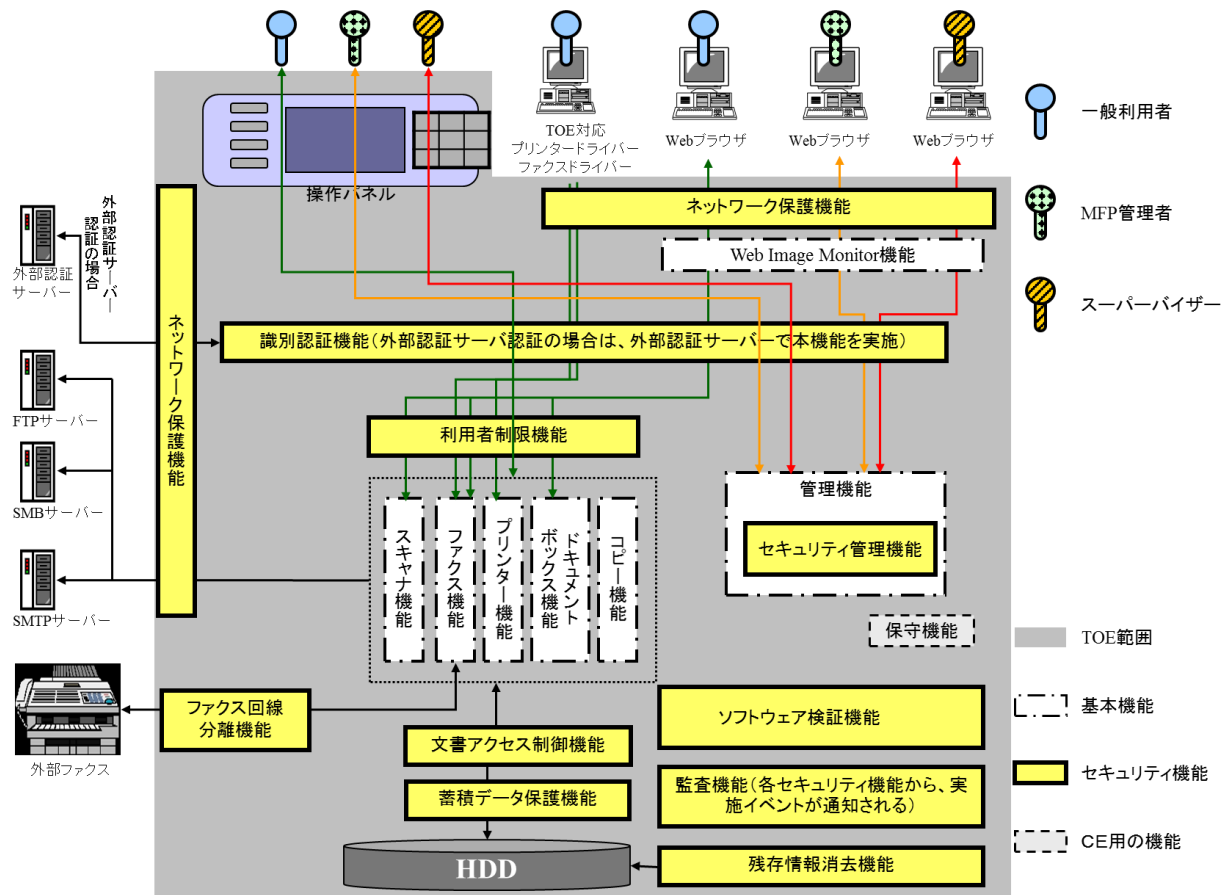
操作パネル

TOE対応
プリンタードライバー
ファクスドライバー

Webブラウザ

Webブラウザ

Webブラウザ

一般利用者

MFP管理者

スーパーバイザー

外部認証サーバー認証の場合

外部認証サーバー

FTPサーバー

SMBサーバー

SMTPサーバー

外部ファクス

ネットワーク保護機能

ネットワーク保護機能

Web Image Monitor機能

識別認証機能（外部認証サーバ認証の場合は、外部認証サーバーで本機能を実施）

利用者制限機能

スキャナ機能

ファクス機能

プリンター機能

ドキュメントボックス機能

コピー機能

管理機能

セキュリティ管理機能

保守機能

ファクス回線分離機能

文書アクセス制御機能

蓄積データ保護機能

HDD

ソフトウェア検証機能

監査機能（各セキュリティ機能から、実施イベントが通知される）

残存情報消去機能

TOE範囲

基本機能

セキュリティ機能

CE用の機能